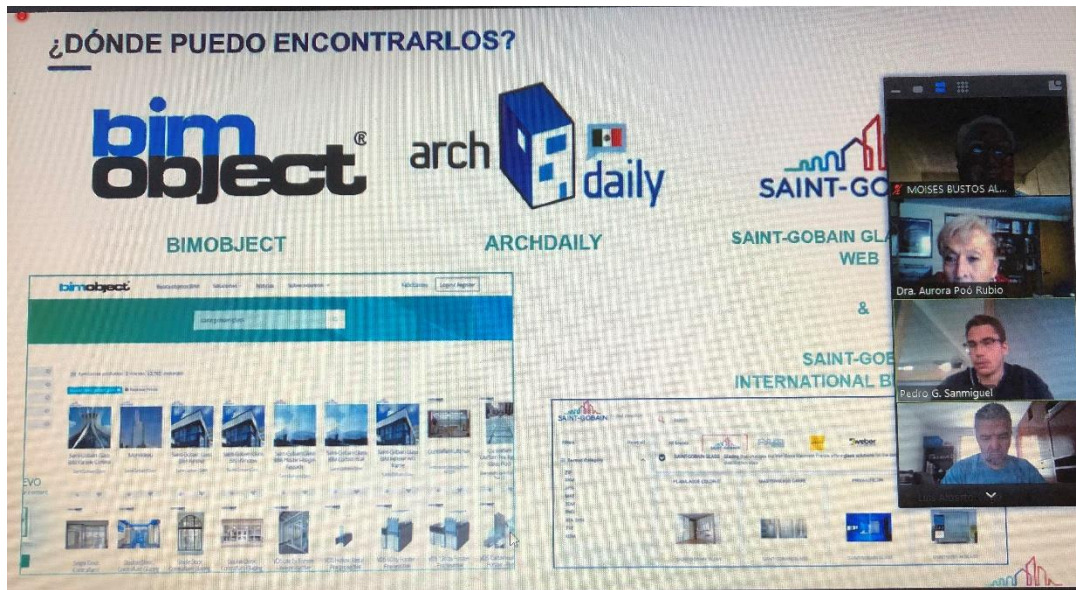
¿DÓNDE PUEDO ENCONTRARLOS?

bim object®

arch daily

SAINT-GOB

BIMOBJECT

ARCHDAILY

SAINT-GOBAIN GLA
WEB

&

SAINT-GOB
INTERNATIONAL B

bimobject

Login/ Register

SAINT-GOBAIN

weber

MOISES BUSTOS AL...

Dra. Aurora Poó Rubio

Pedro G. Sanmiguel

EVO